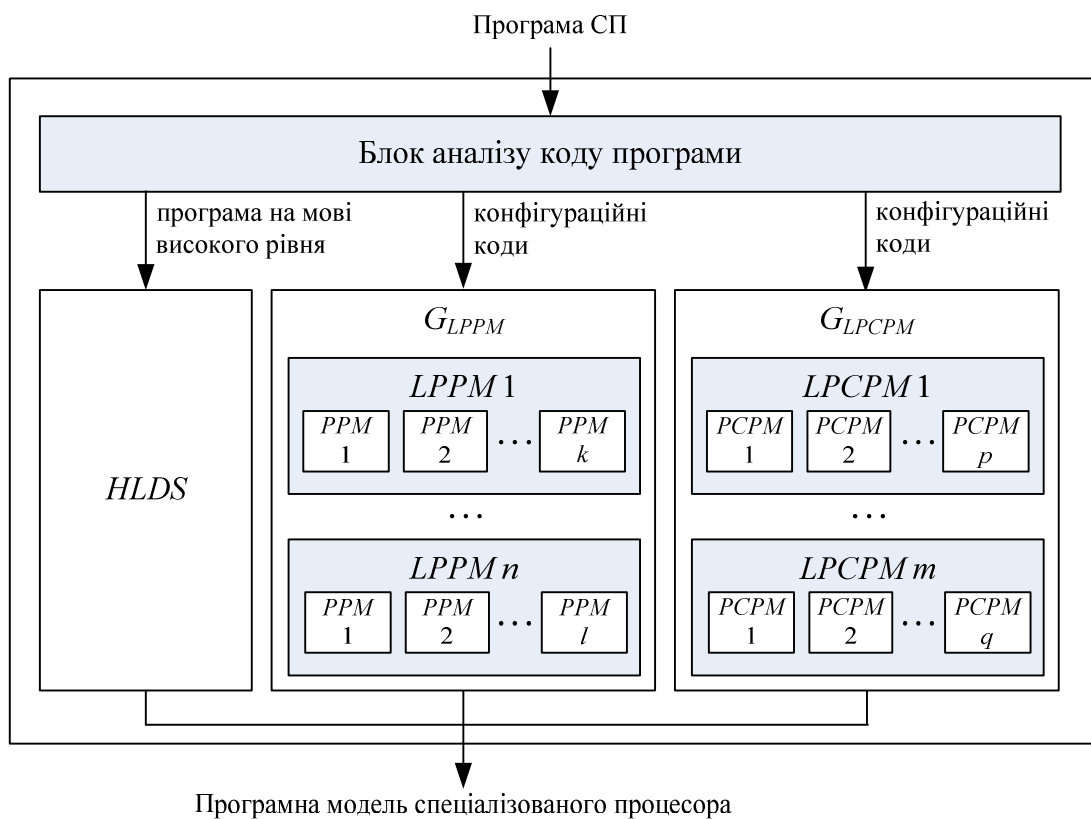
Програма СП

Блок аналізу коду програми

програма на мові високого рівня

конфігураційні коди

конфігураційні коди

*HLDS*

$G_{LPPM}$

*LPPM* 1

*PPM* 1

*PPM* 2

…

*PPM* *k*

…

*LPPM n*

*PPM* 1

*PPM* 2

…

*PPM* *l*

$G_{LPCPM}$

*LPCPM* 1

*PCPM* 1

*PCPM* 2

…

*PCPM* *p*

…

*LPCPM m*

*PCPM* 1

*PCPM* 2

…

*PCPM* *q*

Програмна модель спеціалізованого процесора